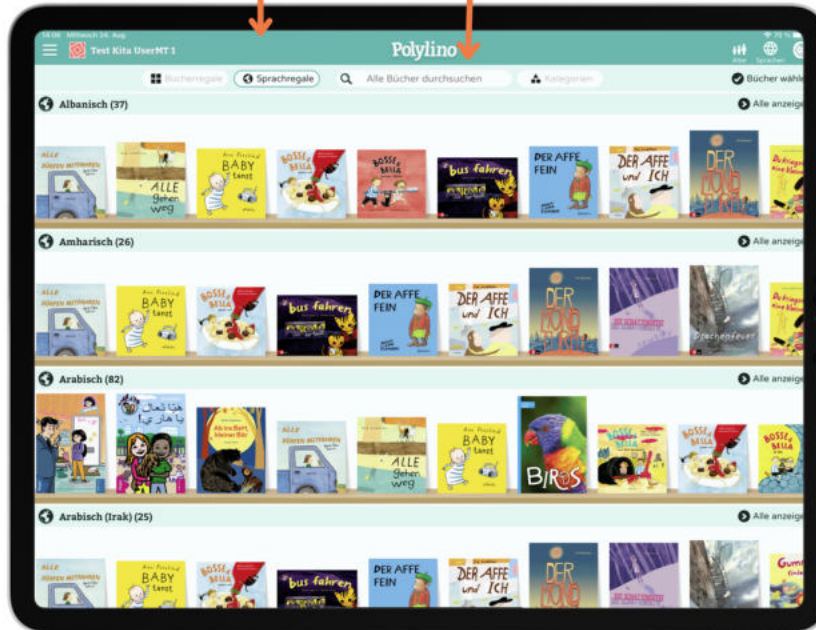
14:06 Mittwoch 24. Aug

Test Kita UserMT 1

Polylino

Alter Sprachen

Bücherregale Sprachregale Alle Bücher durchsuchen Kategorien Bücher wähle

Albanisch (37)

Alle anzeige

ALLE HÖREN MITFAHREN

ALLE gehen weg

BABY tanzt

BOSSE & BELLA

BOSSE & BELLA

bus fahren

DER AFFE FEIN

DER AFFE und ICH

DER MOND

Amharisch (26)

Alle anzeige

ALLE HÖREN MITFAHREN

BABY tanzt

BOSSE & BELLA

bus fahren

DER AFFE FEIN

DER AFFE und ICH

DER MOND

Drachenfeuer

Arabisch (82)

Alle anzeige

Ab ins Bett, kleiner Bär

ALLE HÖREN MITFAHREN

ALLE gehen weg

BABY tanzt

BIRDS

BOSSE & BELLA

BOSSE & BELLA

Arabisch (Irak) (25)

Alle anzeige

ALLE HÖREN MITFAHREN

BABY tanzt

BOSSE & BELLA

bus fahren

DER AFFE FEIN

DER AFFE und ICH

DER MOND